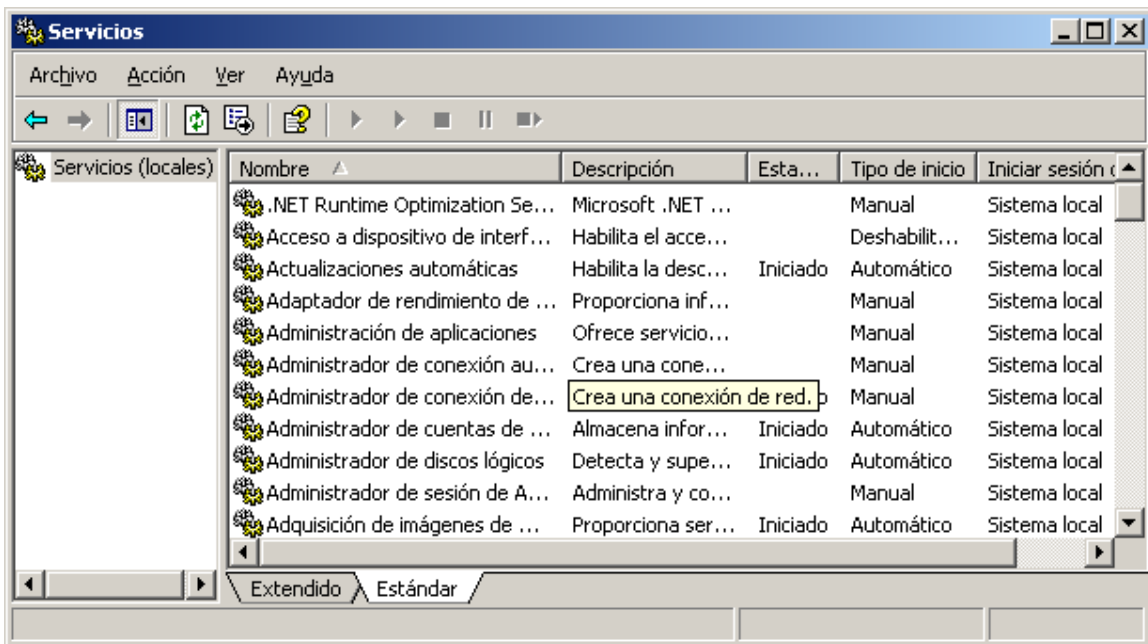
Servicios

Archivo Acción Ver Ayuda

Servicios (locales)

| Nombre | Descripción | Esta... | Tipo de inicio | Iniciar sesión |
|---|---|---|---|---|
| .NET Runtime Optimization Se... | Microsoft .NET ... | | Manual | Sistema local |
| Acceso a dispositivo de interf... | Habilita el acce... | | Deshabilit... | Sistema local |
| Actualizaciones automáticas | Habilita la desc... | Iniciado | Automático | Sistema local |
| Adaptador de rendimiento de ... | Proporciona inf... | | Manual | Sistema local |
| Administración de aplicaciones | Ofrece servicio... | | Manual | Sistema local |
| Administrador de conexión au... | Crea una cone... | | Manual | Sistema local |
| Administrador de conexión de... | Crea una conexión de red. | | Manual | Sistema local |
| Administrador de cuentas de ... | Almacena infor... | Iniciado | Automático | Sistema local |
| Administrador de discos lógicos | Detecta y supe... | Iniciado | Automático | Sistema local |
| Administrador de sesión de A... | Administra y co... | | Manual | Sistema local |
| Adquisición de imágenes de ... | Proporciona ser... | Iniciado | Automático | Sistema local |

Extendido Estándar